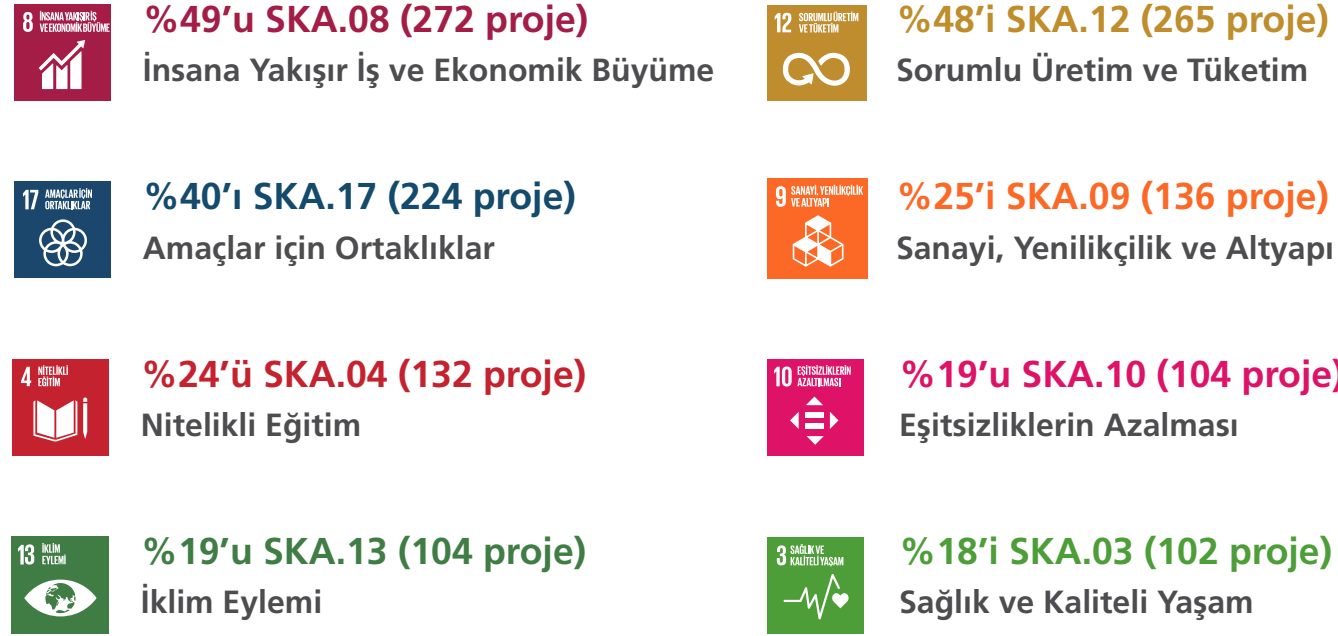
8 İNSANA YAKIŞIR İŞ VE EKONOMİK BÜYÜME

%49'u SKA.08 (272 proje)
İnsana Yakışır İş ve Ekonomik Büyüme

17 AMAÇLAR İÇİN ORTAKLIKLAR

%40'ı SKA.17 (224 proje)
Amaçlar için Ortaklıklar

4 NİTELİKLİ EĞİTİM

%24'ü SKA.04 (132 proje)
Nitelikli Eğitim

13 İKLİM EYLEMİ

%19'u SKA.13 (104 proje)
İklim Eylemi

12 SORUMLU ÜRETİM VE TÜKETİM

%48'i SKA.12 (265 proje)
Sorumlu Üretim ve Tüketim

9 SANAYİ, YENİLİKÇİLİK VE ALTYAPI

%25'i SKA.09 (136 proje)
Sanayi, Yenilikçilik ve Altyapı

10 EŞİTSİZLİKLERİN AZALTILMASI

%19'u SKA.10 (104 proje)
Eşitsizliklerin Azalması

3 SAĞLIK VE KALİTELİ YAŞAM

%18'i SKA.03 (102 proje)
Sağlık ve Kaliteli Yaşam